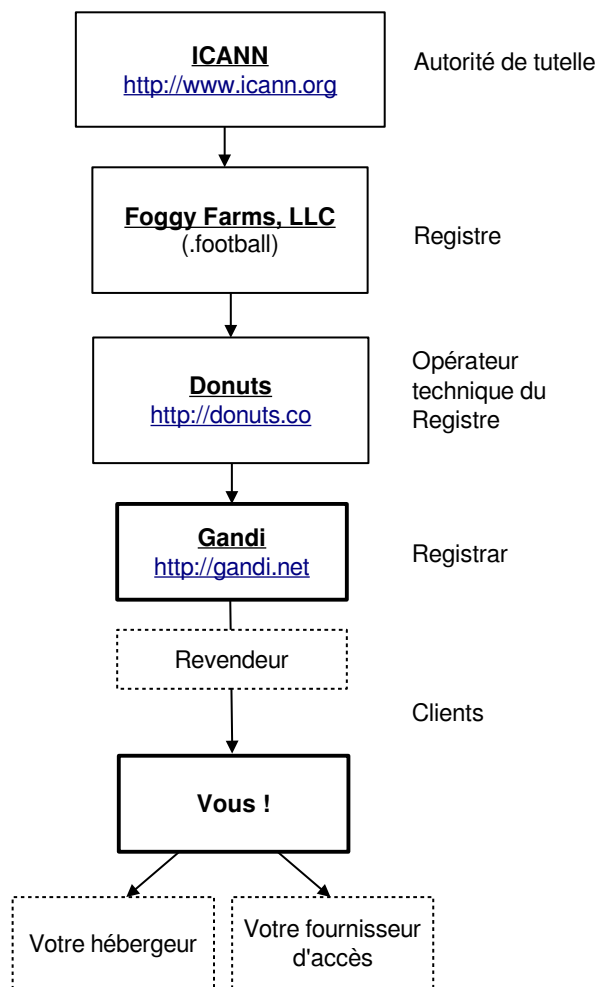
ICANN
http://www.icann.org

Autorité de tutelle

Foggy Farms, LLC
(.football)

Registre

Donuts
http://donuts.co

Opérateur technique du Registre

Gandi
http://gandi.net

Registrar

Revendeur

Clients

Vous !

Votre hébergeur

Votre fournisseur d'accès